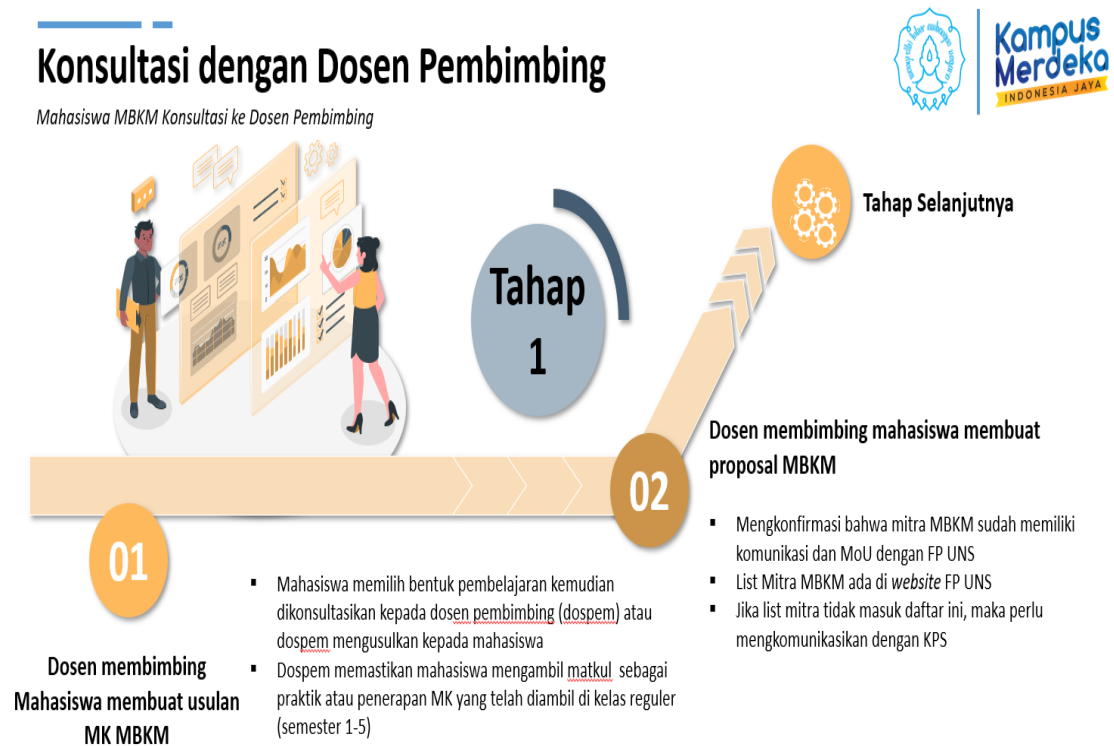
Konsultasi dengan Dosen Pembimbing

Mahasiswa MBKM Konsultasi ke Dosen Pembimbing

Kampus Merdeka
INDONESIA JAYA

Tahap 1

Tahap Selanjutnya

Dosen membimbing mahasiswa membuat proposal MBKM

02

- Mengkonfirmasi bahwa mitra MBKM sudah memiliki komunikasi dan MoU dengan FP UNS
- List Mitra MBKM ada di *website* FP UNS
- Jika list mitra tidak masuk daftar ini, maka perlu mengkomunikasikan dengan KPS

01

Dosen membimbing Mahasiswa membuat usulan MK MBKM

- Mahasiswa memilih bentuk pembelajaran kemudian dikonsultasikan kepada dosen pembimbing (dospem) atau dospem mengusulkan kepada mahasiswa
- Dospem memastikan mahasiswa mengambil matkul sebagai praktik atau penerapan MK yang telah diambil di kelas reguler (semester 1-5)